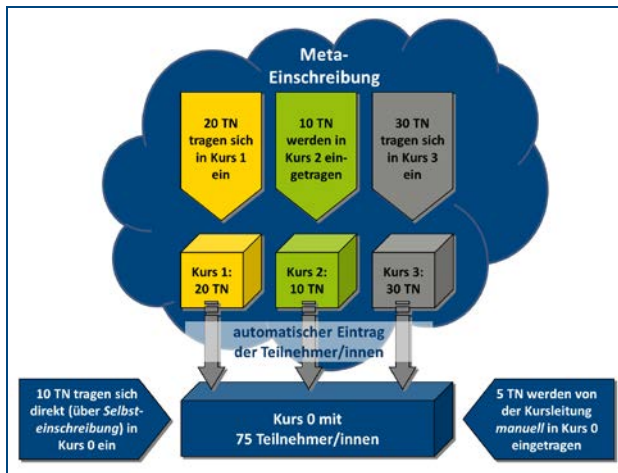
Meta-Einschreibung

20 TN tragen sich in Kurs 1 ein

10 TN werden in Kurs 2 eingetragen

30 TN tragen sich in Kurs 3 ein

Kurs 1: 20 TN

Kurs 2: 10 TN

Kurs 3: 30 TN

automatischer Eintrag der Teilnehmer/innen

10 TN tragen sich direkt (über *Selbsteinschreibung*) in Kurs 0 ein

Kurs 0 mit 75 Teilnehmer/innen

5 TN werden von der Kursleitung *manuell* in Kurs 0 eingetragen